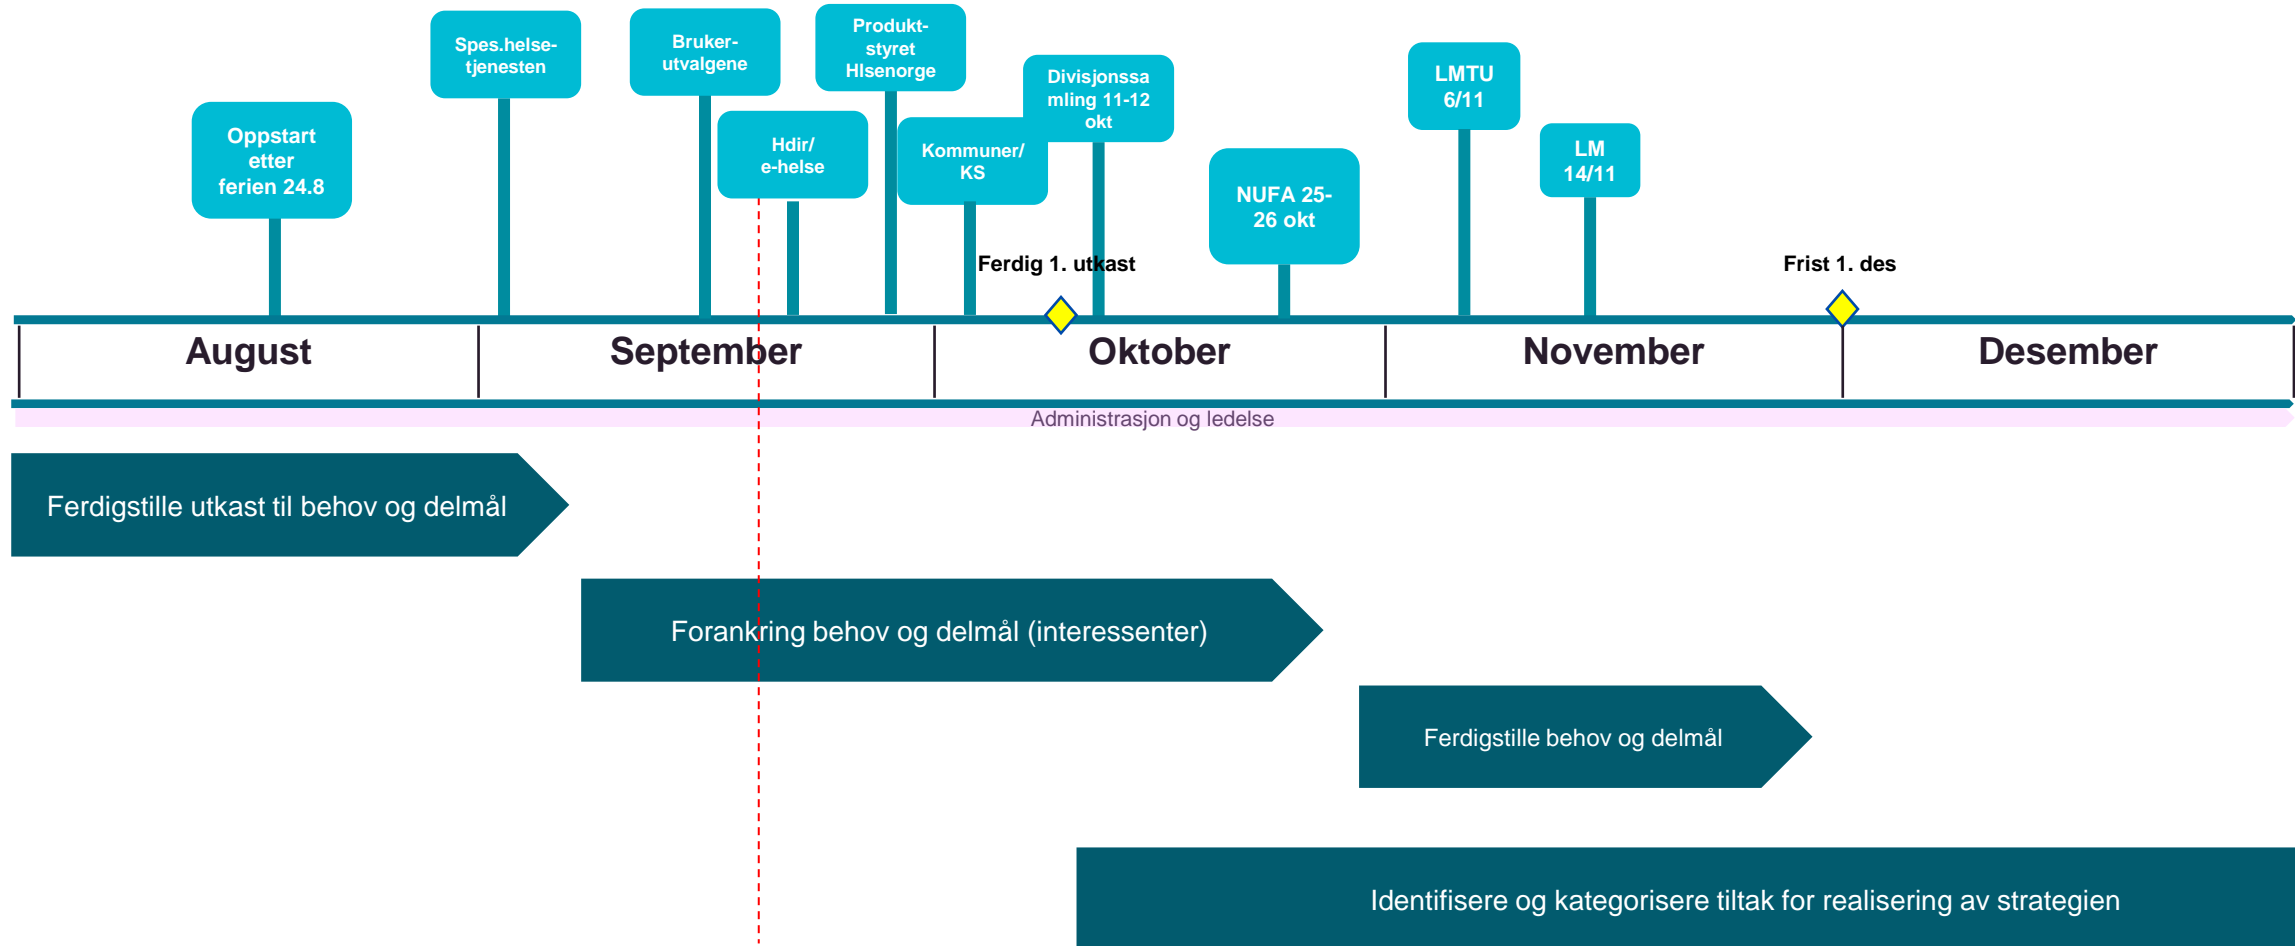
Oppstart etter ferien 24.8

Spes.helse-tjenesten

Bruker-utvalgene

Produkt-styret Hlsenorge

Hdir/ e-helse

Kommuner/ KS

Divisjonssa mling 11-12 okt

NUFA 25-26 okt

LMTU 6/11

LM 14/11

Ferdig 1. utkast

Frist 1. des

August

September

Oktober

November

Desember

Administrasjon og ledelse

Ferdigstille utkast til behov og delmål

Forankring behov og delmål (interessenter)

Ferdigstille behov og delmål

Identifisere og kategorisere tiltak for realisering av strategien